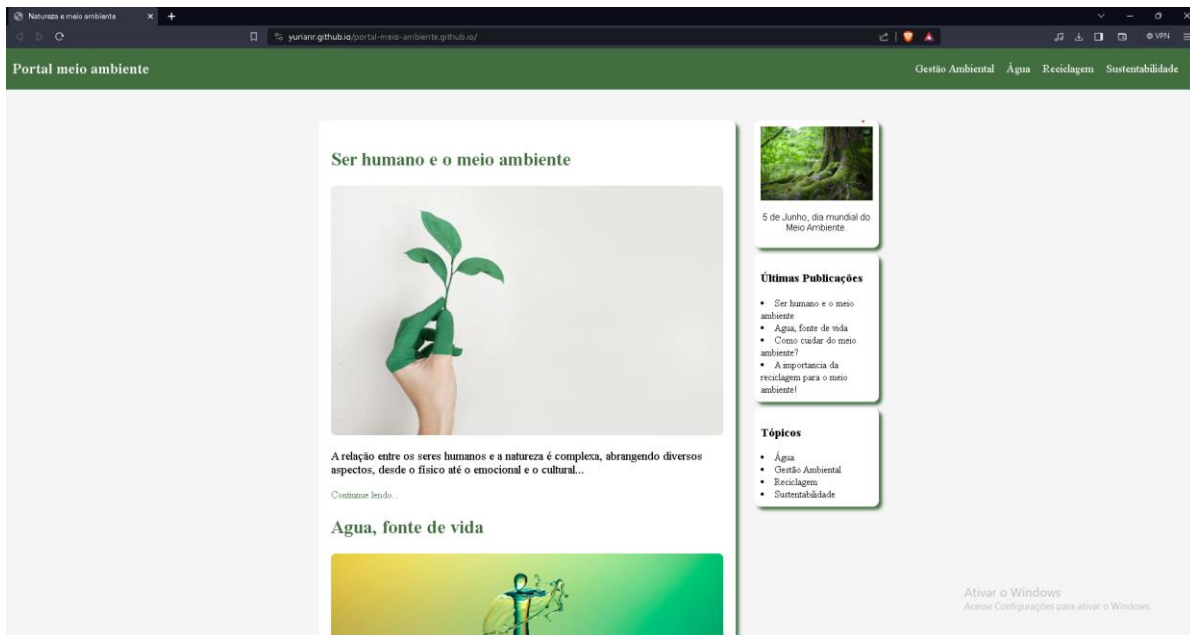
Natureza e meio ambiente

yurianr.github.io/portal-meio-ambiente.github.io/

VPN

Portal meio ambiente

Gestão Ambiental Água Reciclagem Sustentabilidade

Ser humano e o meio ambiente

A relação entre os seres humanos e a natureza é complexa, abrangendo diversos aspectos, desde o físico até o emocional e o cultural...

Continue lendo...

Agua, fonte de vida

5 de Junho, dia mundial do Meio Ambiente

Últimas Publicações

- Ser humano e o meio ambiente
- Agua, fonte de vida
- Como cuidar do meio ambiente?
- A importancia da reciclagem para o meio ambiente!

Tópicos

- Água
- Gestão Ambiental
- Reciclagem
- Sustentabilidade

Ativar o Windows
Acesse Configurações para ativar o Windows.